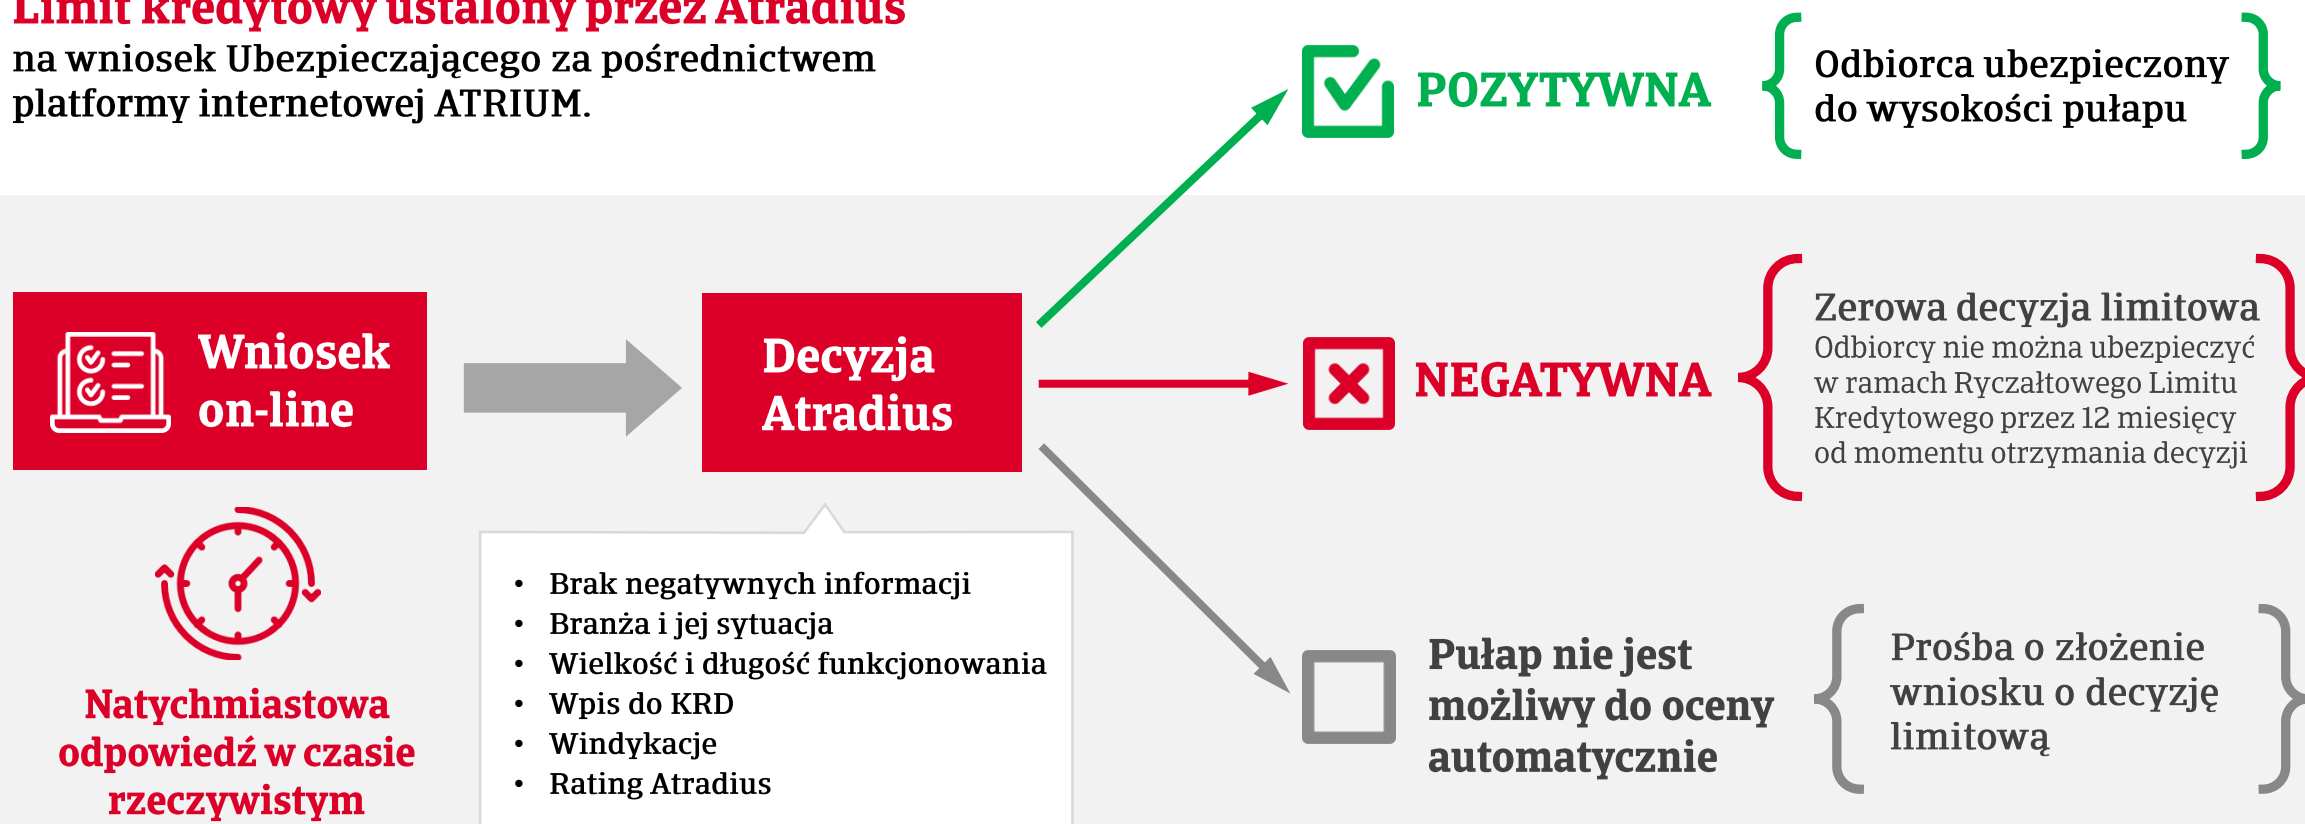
Limit kredytowy ustalony przez Atradius
na wniosek Ubezpieczającego za pośrednictwem platformy internetowej ATRIUM.

Wniosek on-line

Decyzja Atradius

POZYTYWNA

Odbiorca ubezpieczony do wysokości pułapu

NEGATYWNA

Zerowa decyzja limitowa
Odbiorcy nie można ubezpieczyć w ramach Ryczałtowego Limitu Kredytowego przez 12 miesięcy od momentu otrzymania decyzji

Pułap nie jest możliwy do oceny automatycznie

Prośba o złożenie wniosku o decyzję limitową

Natychmiastowa odpowiedź w czasie rzeczywistym

- Brak negatywnych informacji
- Branża i jej sytuacja
- Wielkość i długość funkcjonowania
- Wpis do KRD
- Windykacje
- Rating Atradius